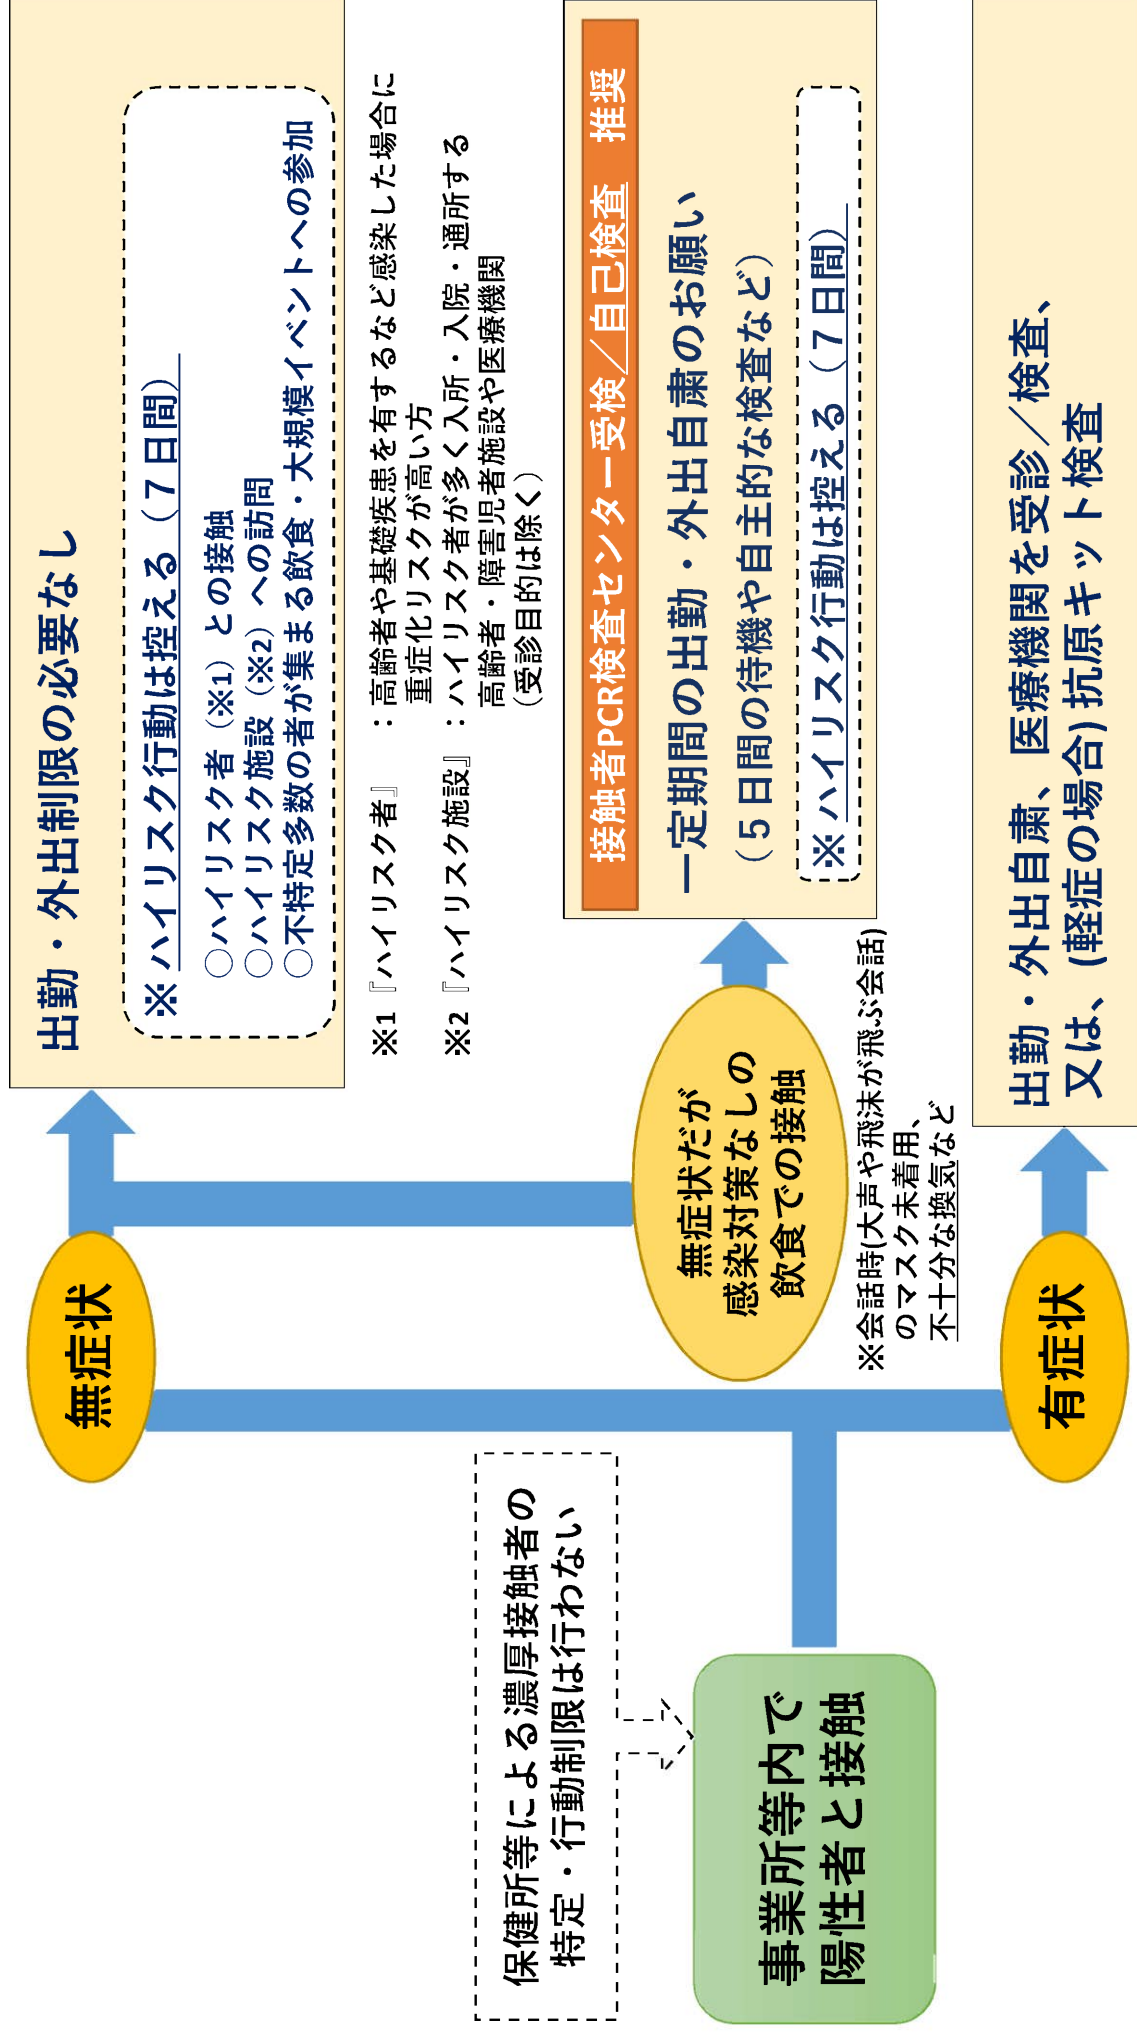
事業所等内で
陽性者と接触

保健所等による濃厚接触者の
特定・行動制限は行わない

無症状

有症状

無症状だが
感染対策なしの
飲食での接触

※会話時(大声や飛沫が飛ぶ会話)のマスク未着用、不十分な換気など

出勤・外出制限の必要なし

※ハイリスク行動は控える（７日間）
○ハイリスク者（※1）との接触
○ハイリスク施設（※2）への訪問
○不特定多数の者が集まる飲食・大規模イベントへの参加

※1『ハイリスク者』：高齢者や基礎疾患を有するなど感染した場合に重症化リスクが高い方

※2『ハイリスク施設』：ハイリスク者が多く入所・入院・通所する高齢者・障害児者施設や医療機関（受診目的は除く）

接触者PCR検査センター受検／自己検査　推奨

一定期間の出勤・外出自粛のお願い
（５日間の待機や自主的な検査など）

※ハイリスク行動は控える（７日間）

出勤・外出自粛、医療機関を受診／検査、
又は、(軽症の場合)抗原キット検査